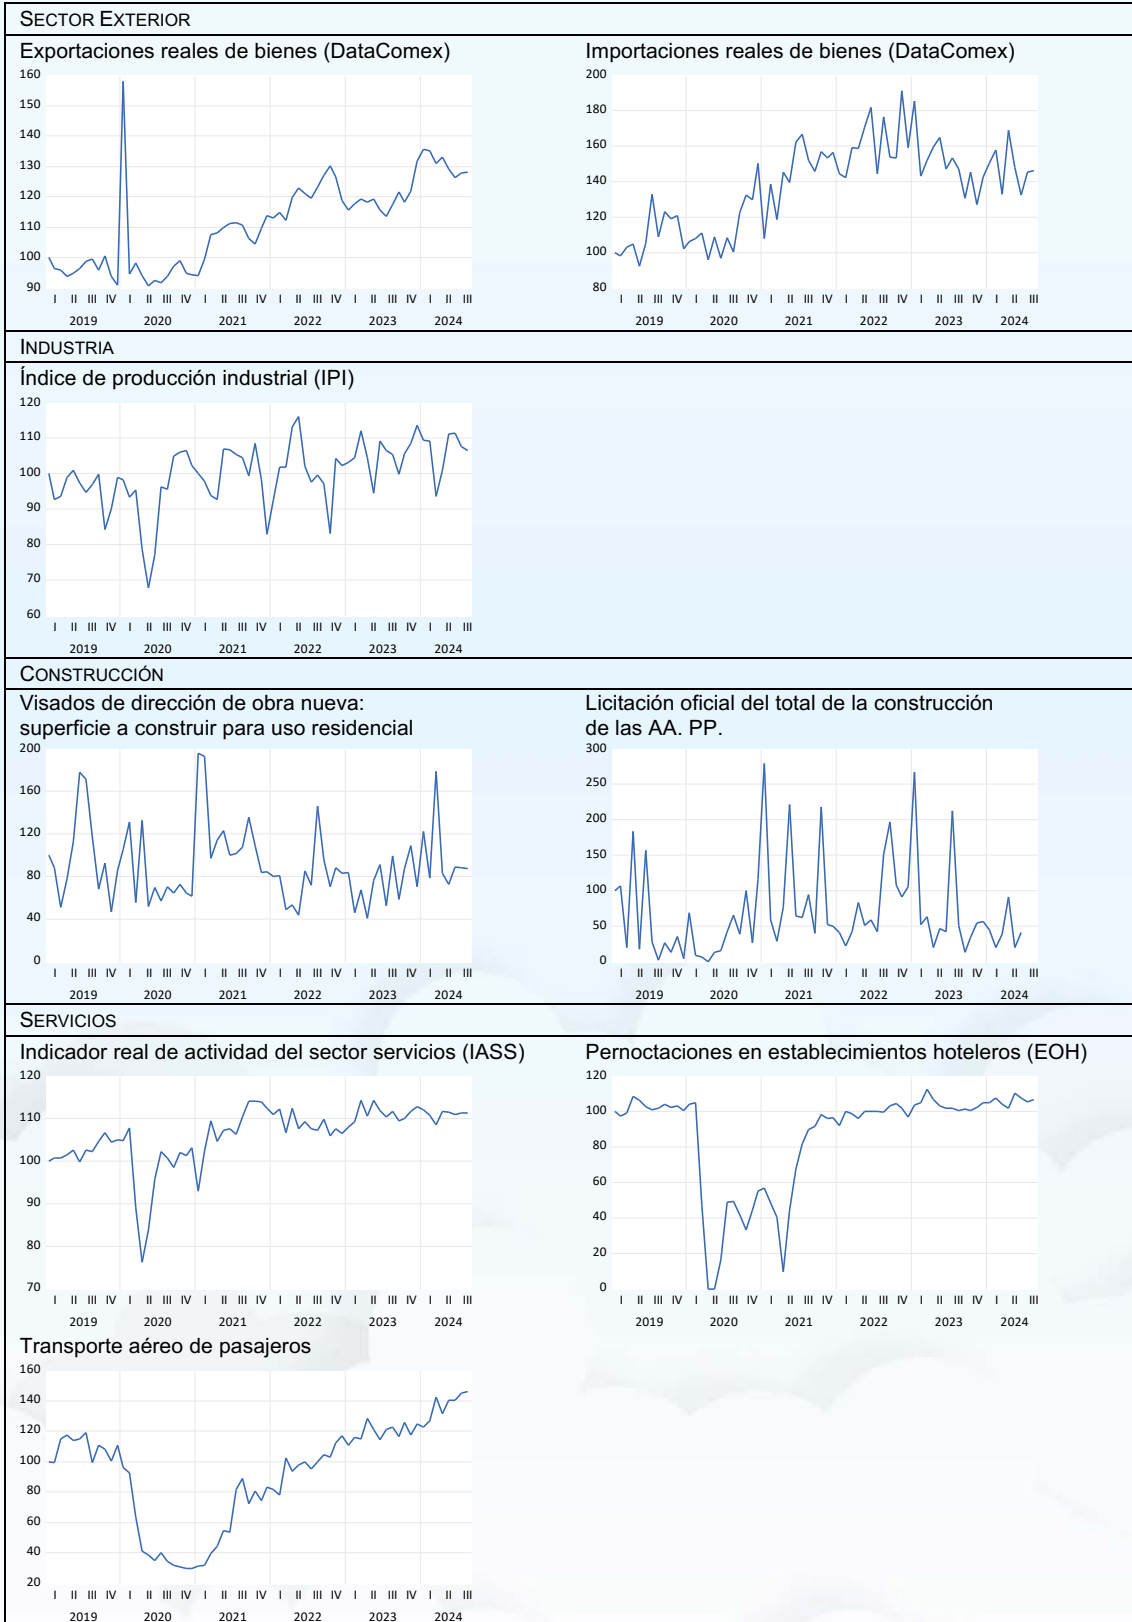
SECTOR EXTERIOR

Exportaciones reales de bienes (DataComex)

160
150
140
130
120
110
100
90
I II III IV I II III IV I II III IV I II III IV I II III IV I II III
2019 2020 2021 2022 2023 2024

Importaciones reales de bienes (DataComex)

200
180
160
140
120
100
80
I II III IV I II III IV I II III IV I II III IV I II III IV I II III
2019 2020 2021 2022 2023 2024

INDUSTRIA

Índice de producción industrial (IPI)

120
110
100
90
80
70
60
I II III IV I II III IV I II III IV I II III IV I II III IV I II III
2019 2020 2021 2022 2023 2024

CONSTRUCCIÓN

Visados de dirección de obra nueva: superficie a construir para uso residencial

200
160
120
80
40
0
I II III IV I II III IV I II III IV I II III IV I II III IV I II III
2019 2020 2021 2022 2023 2024

Licitación oficial del total de la construcción de las AA. PP.

300
250
200
150
100
50
0
I II III IV I II III IV I II III IV I II III IV I II III IV I II III
2019 2020 2021 2022 2023 2024

SERVICIOS

Indicador real de actividad del sector servicios (IASS)

120
110
100
90
80
70
I II III IV I II III IV I II III IV I II III IV I II III IV I II III
2019 2020 2021 2022 2023 2024

Pernoctaciones en establecimientos hoteleros (EOH)

120
100
80
60
40
20
0
I II III IV I II III IV I II III IV I II III IV I II III IV I II III
2019 2020 2021 2022 2023 2024

Transporte aéreo de pasajeros

160
140
120
100
80
60
40
20
I II III IV I II III IV I II III IV I II III IV I II III IV I II III
2019 2020 2021 2022 2023 2024